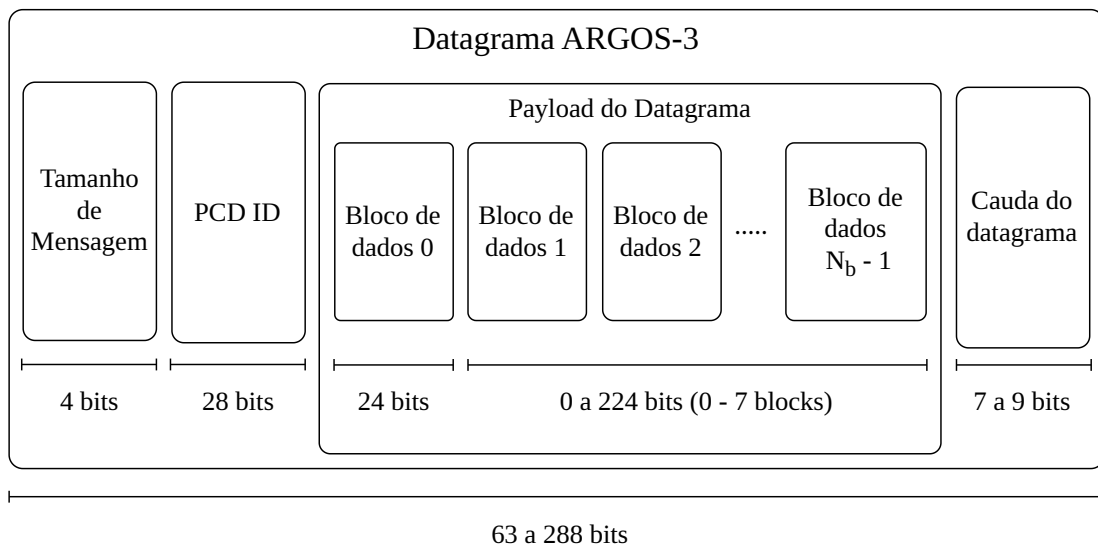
Datagrama ARGOS-3

Tamanho de Mensagem

PCD ID

Payload do Datagrama

Bloco de dados 0

Bloco de dados 1

Bloco de dados 2

.....

Bloco de dados $N_b$ - 1

Cauda do datagrama

4 bits

28 bits

24 bits

0 a 224 bits (0 - 7 blocks)

7 a 9 bits

63 a 288 bits